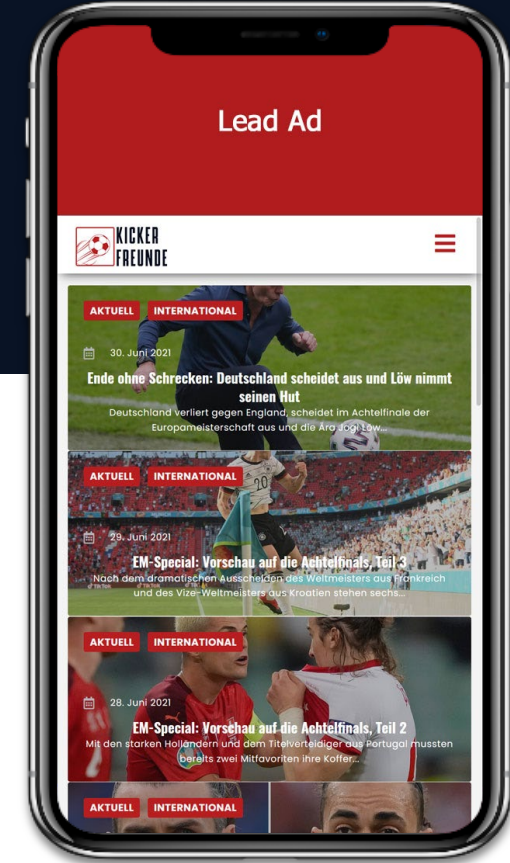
Lead Ad

KICKER FREUNDE

AKTUELL INTERNATIONAL

30. Juni 2021

Ende ohne Schrecken: Deutschland scheidet aus und Löw nimmt seinen Hut

Deutschland verliert gegen England, scheidet im Achtelfinale der Europameisterschaft aus und die Ära Jogi Löw...

AKTUELL INTERNATIONAL

29. Juni 2021

EM-Special: Vorschau auf die Achtelfinals, Teil 3

Nach dem dramatischen Ausscheiden des Weltmeisters aus Frankreich und des Vize-Weltmeisters aus Kroatien stehen sechs...

AKTUELL INTERNATIONAL

28. Juni 2021

EM-Special: Vorschau auf die Achtelfinals, Teil 2

Mit den starken Holländern und dem Titelverteidiger aus Portugal mussten bereits zwei Mitfavoriten ihre Koffer...

AKTUELL INTERNATIONAL